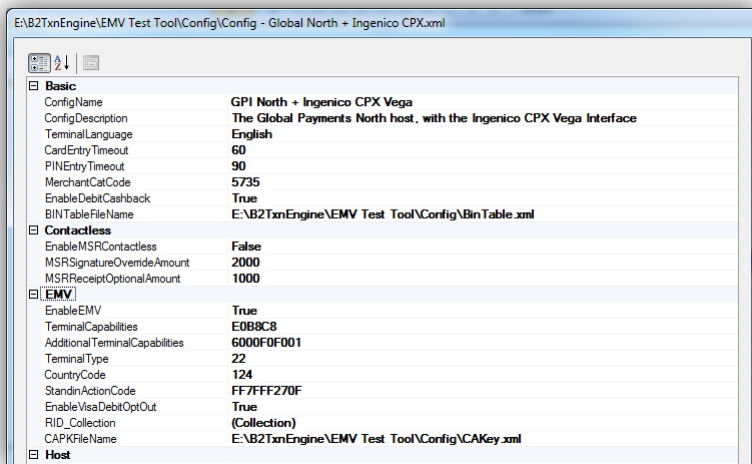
E:\B2TxnEngine\EMV Test Tool\Config\Config - Global North + Ingenico CPX.xml

| | |
|---|---|
| **Basic** | |
| ConfigName | **GPI North + Ingenico CPX Vega** |
| ConfigDescription | **The Global Payments North host, with the Ingenico CPX Vega Interface** |
| TerminalLanguage | **English** |
| CardEntryTimeout | **60** |
| PINEntryTimeout | **90** |
| MerchantCatCode | **5735** |
| EnableDebitCashback | **True** |
| BINTableFileName | **E:\B2TxnEngine\EMV Test Tool\Config\BinTable.xml** |
| **Contactless** | |
| EnableMSRContactless | **False** |
| MSRSignatureOverrideAmount | **2000** |
| MSRReceiptOptionalAmount | **1000** |
| **EMV** | |
| EnableEMV | **True** |
| TerminalCapabilities | **E0B8C8** |
| AdditionalTerminalCapabilities | **6000F0F001** |
| TerminalType | **22** |
| CountryCode | **124** |
| StandinActionCode | **FF7FFF270F** |
| EnableVisaDebitOptOut | **True** |
| RID_Collection | **(Collection)** |
| CAPKFileName | **E:\B2TxnEngine\EMV Test Tool\Config\CAKey.xml** |
| **Host** | |